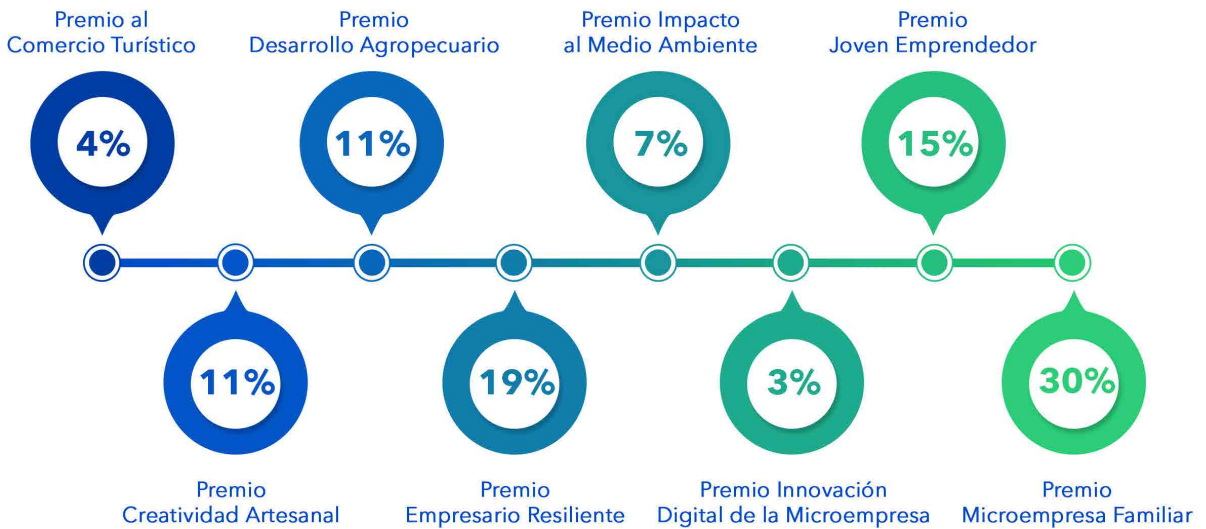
Premio al Comercio Turístico
4%

Premio Creatividad Artesanal
11%

Premio Desarrollo Agropecuario
11%

Premio Empresario Resiliente
19%

Premio Impacto al Medio Ambiente
7%

Premio Innovación Digital de la Microempresa
3%

Premio Joven Emprendedor
15%

Premio Microempresa Familiar
30%